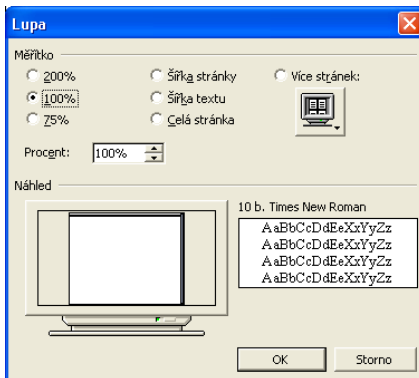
Lupa

Měřítko

200%
100%
75%

Šířka stránky
Šířka textu
Celá stránka

Více stránek:

Procent: 100%

Náhled

10 b. Times New Roman

AaBbCcDdEeXxYyZz
AaBbCcDdEeXxYyZz
AaBbCcDdEeXxYyZz
AaBbCcDdEeXxYyZz

OK
Storno